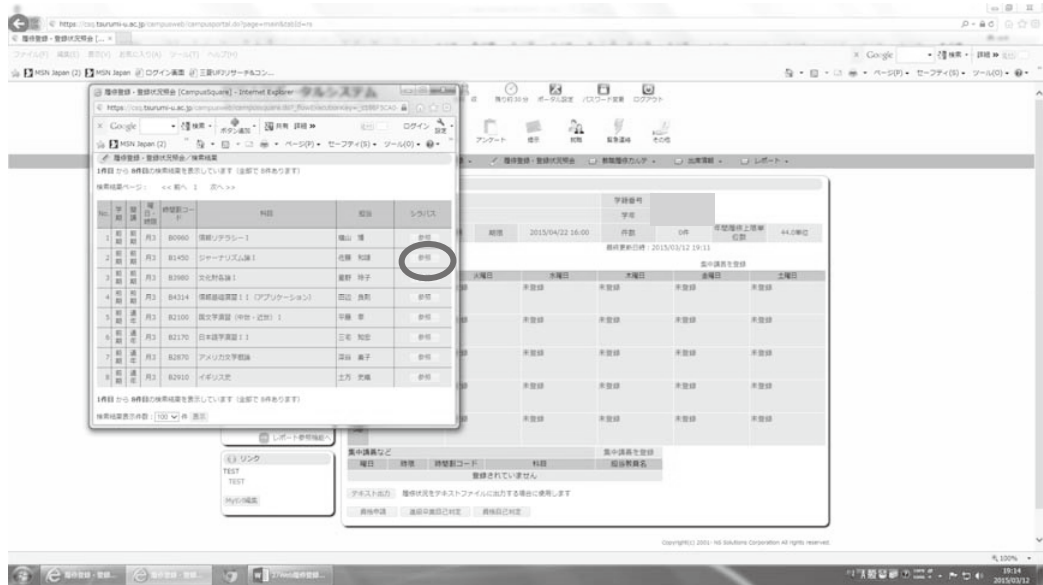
https://csq.tsurumi-u.ac.jp/campusweb/campusportal.do?page=main&tabId=rs
履修登録・登録状況照会 [...

ファイル(F) 編集(E) 表示(V) お気に入り(A) ツール(T) ヘルプ(H)

MSN Japan (2) MSN Japan ログイン画面 三菱UFJリサーチ&コン...

Google 検索 詳細

ページ(P) セーフティ(S) ツール(O)

履修登録・登録状況照会 [CampusSquare] - Internet Explorer

https://csq.tsurumi-u.ac.jp/campusweb/campussquare.do?_flowExecutionKey=_2SBBF3CAD

Google 検索 ボタン追加 共有 詳細 ログイン 設定

MSN Japan (2)

ページ(P) セーフティ(S) ツール(O)

履修登録・登録状況照会／検索結果

1件目 から 8件目の検索結果を表示しています（全部で 8件あります）

検索結果ページ： << 前へ 1 次へ >>

| No. | 学期 | 曜日 | 時限 | 時間割コード | 科目 | 担当 | シラバス |
|---|---|---|---|---|---|---|---|
| 1 | 前期 | 前期 | 月3 | B0960 | 情報リテラシーI | 横山 博 | 参照 |
| 2 | 前期 | 前期 | 月3 | B1450 | ジャーナリズム論I | 佐藤 和雄 | 参照 |
| 3 | 前期 | 前期 | 月3 | B2980 | 文化財各論I | 星野 玲子 | 参照 |
| 4 | 前期 | 前期 | 月3 | B4314 | 情報基礎演習II（アプリケーション） | 田辺 良則 | 参照 |
| 5 | 前期 | 通年 | 月3 | B2100 | 国文学演習（中世・近世）I | 平藤 幸 | 参照 |
| 6 | 前期 | 通年 | 月3 | B2170 | 日本語学演習II | 三宅 知宏 | 参照 |
| 7 | 前期 | 通年 | 月3 | B2870 | アメリカ文学概論 | 深谷 素子 | 参照 |
| 8 | 前期 | 通年 | 月3 | B2910 | イギリス史 | 土方 史緒 | 参照 |

1件目 から 8件目の検索結果を表示しています（全部で 8件あります）

検索結果表示件数： 100 件 表示

残り約30分 ポータル設定 パスワード変更 ログアウト

アンケート 掲示 就職 緊急連絡 その他

履修登録・登録状況照会 教務履修カルテ 出席情報 レポート

学籍番号

学年

期間 2015/04/22 16:00 件数 0件 年間履修上限単位数 44.0単位

最終更新日時：2015/03/12 19:11

集中講義を登録

| 火曜日 | 水曜日 | 木曜日 | 金曜日 | 土曜日 |
|---|---|---|---|---|
| 未登録 | 未登録 | 未登録 | 未登録 | 未登録 |
| 未登録 | 未登録 | 未登録 | 未登録 | 未登録 |
| 未登録 | 未登録 | 未登録 | 未登録 | 未登録 |
| 未登録 | 未登録 | 未登録 | 未登録 | 未登録 |
| 未登録 | 未登録 | 未登録 | 未登録 | 未登録 |

レポート参照機能へ

リンク
TEST
TEST
MyリンK編集

集中講義など

集中講義を登録

| 曜日 | 時限 | 時間割コード | 科目 | 担当教員名 |
|---|---|---|---|---|

登録されていません

テキスト出力 履修状況をテキストファイルに出力する場合に使用します

資格申請 進級卒業自己判定 資格自己判定

Copyright(c) 2001- NS Solutions Corporation All rights reserved.

100%

履修登録・登録... 履修登録・登録... 2 Web履修登録...

19:14
2015/03/12